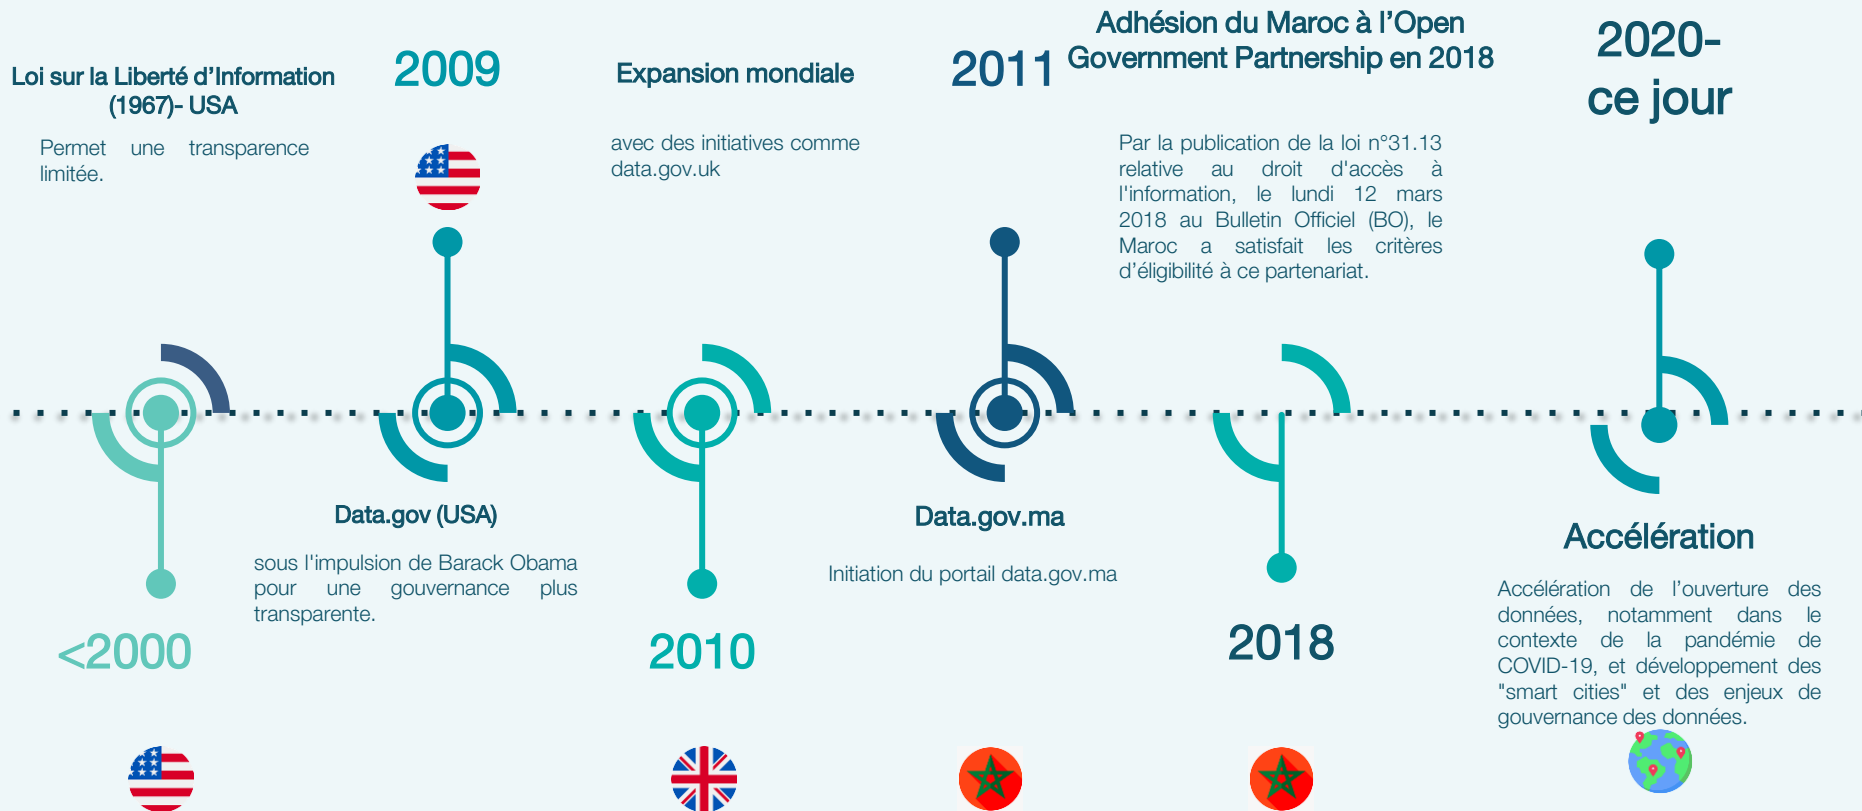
Loi sur la Liberté d'Information (1967)- USA

Permet une transparence limitée.

<2000

2009

Data.gov (USA)

sous l'impulsion de Barack Obama pour une gouvernance plus transparente.

Expansion mondiale

avec des initiatives comme data.gov.uk

2010

2011

Data.gov.ma

Initiation du portail data.gov.ma

Adhésion du Maroc à l'Open Government Partnership en 2018

Par la publication de la loi n°31.13 relative au droit d'accès à l'information, le lundi 12 mars 2018 au Bulletin Officiel (BO), le Maroc a satisfait les critères d'éligibilité à ce partenariat.

2018

2020-ce jour

Accélération

Accélération de l'ouverture des données, notamment dans le contexte de la pandémie de COVID-19, et développement des "smart cities" et des enjeux de gouvernance des données.